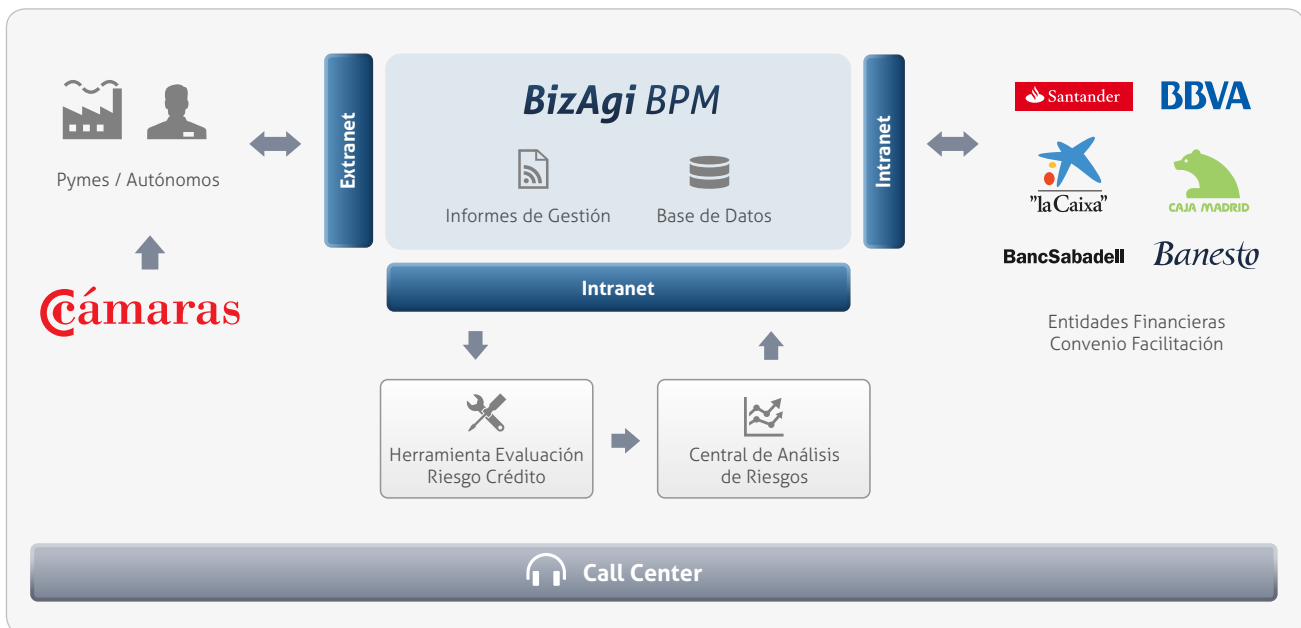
Pymes / Autónomos

cámaras

Extranet

BizAgi BPM

Informes de Gestión

Base de Datos

Intranet

Intranet

Santander

BBVA

"la Caixa"

CAJA MADRID

BancSabadell

Banesto

Entidades Financieras
Convenio Facilitación

Herramienta Evaluación
Riesgo Crédito

Central de Análisis
de Riesgos

Call Center